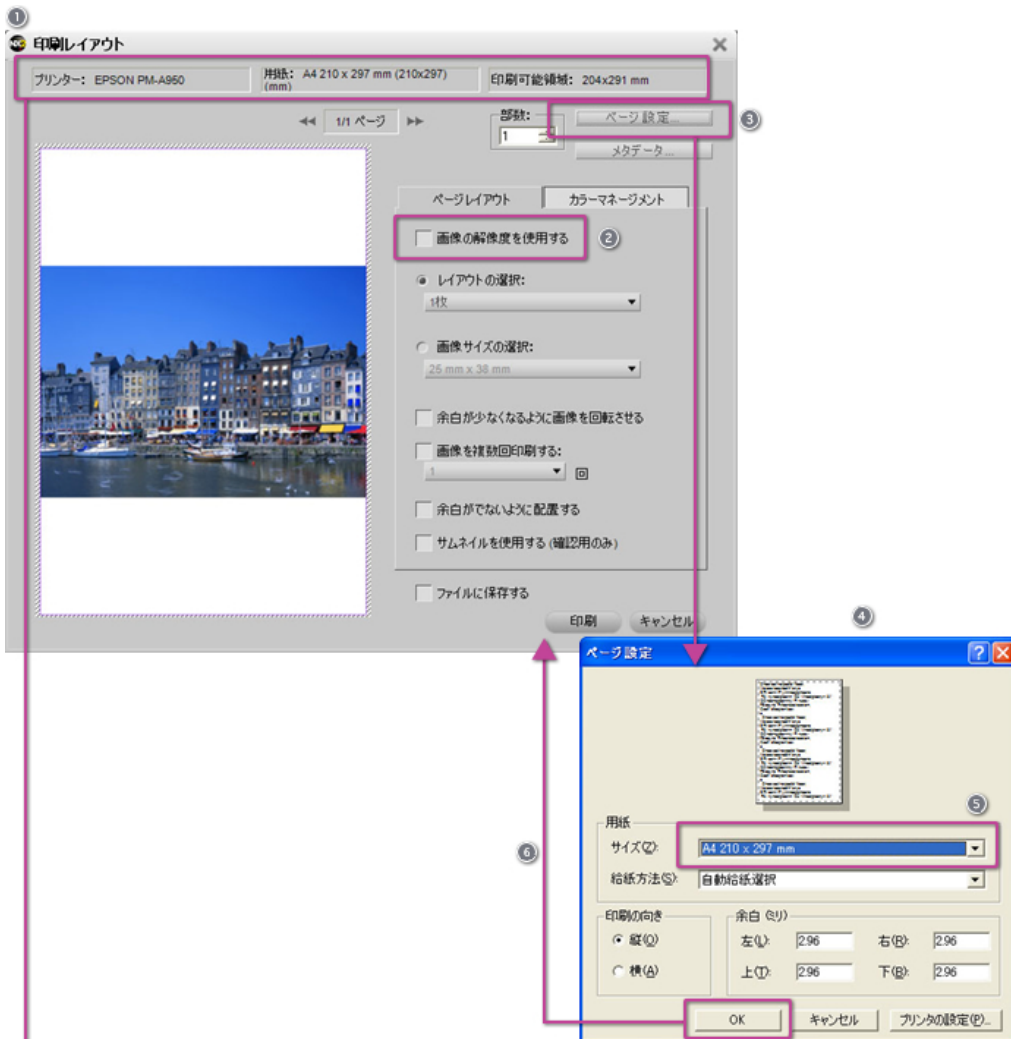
①
印刷レイアウト

プリンター： EPSON PM-A960
用紙： A4 210 x 297 mm (210x297) (mm)
印刷可能領域： 204x291 mm

◀◀ 1/1 ページ ▶▶

部数：
1

ページ設定...
③
メタデータ...

ページレイアウト
カラーマネージメント

画像の解像度を使用する
②

レイアウトの選択：
1枚

画像サイズの選択：
25 mm x 38 mm

余白が少なくなるように画像を回転させる

画像を複数回印刷する：
1
回

余白がでないように配置する

サムネイルを使用する (確認用のみ)

ファイルに保存する

印刷
キャンセル

④
ページ設定

⑤
用紙
サイズ(Z): A4 210 x 297 mm
給紙方法(S): 自動給紙選択

⑥

印刷の向き
縦(O)
横(A)

余白 (ミリ)
左(L): 2.96
右(R): 2.96
上(T): 2.96
下(B): 2.96

OK
キャンセル
プリンタの設定(P)...